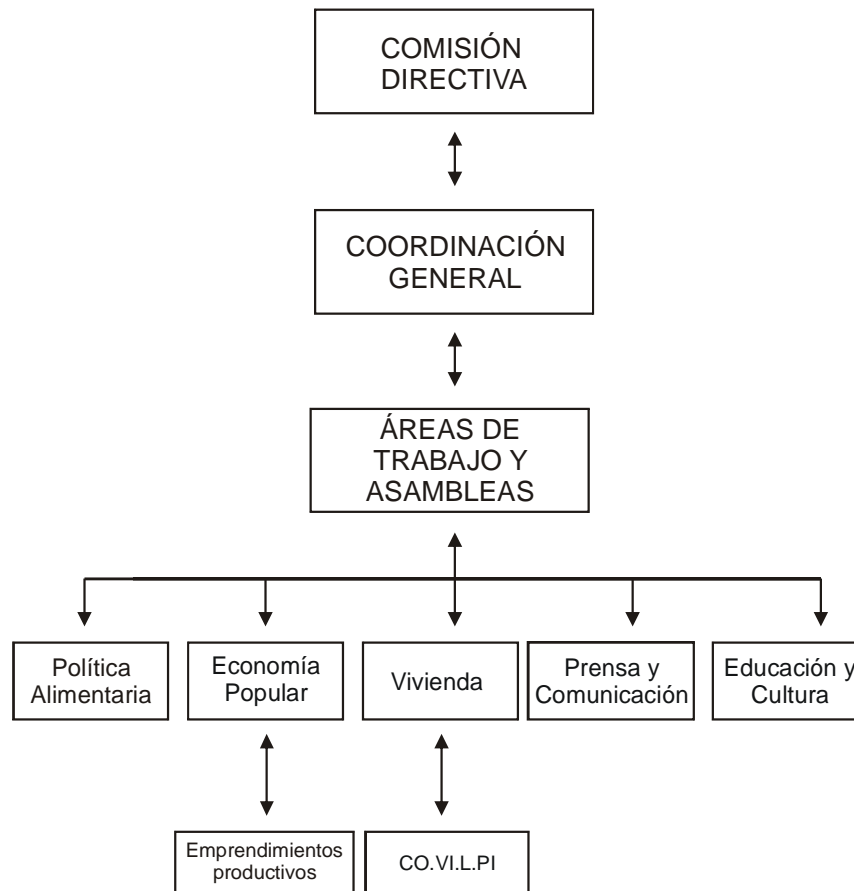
COMISIÓN DIRECTIVA

COORDINACIÓN GENERAL

ÁREAS DE TRABAJO Y ASAMBLEAS

Política Alimentaria

Economía Popular

Vivienda

Prensa y Comunicación

Educación y Cultura

Emprendimientos productivos

CO.VI.L.PI